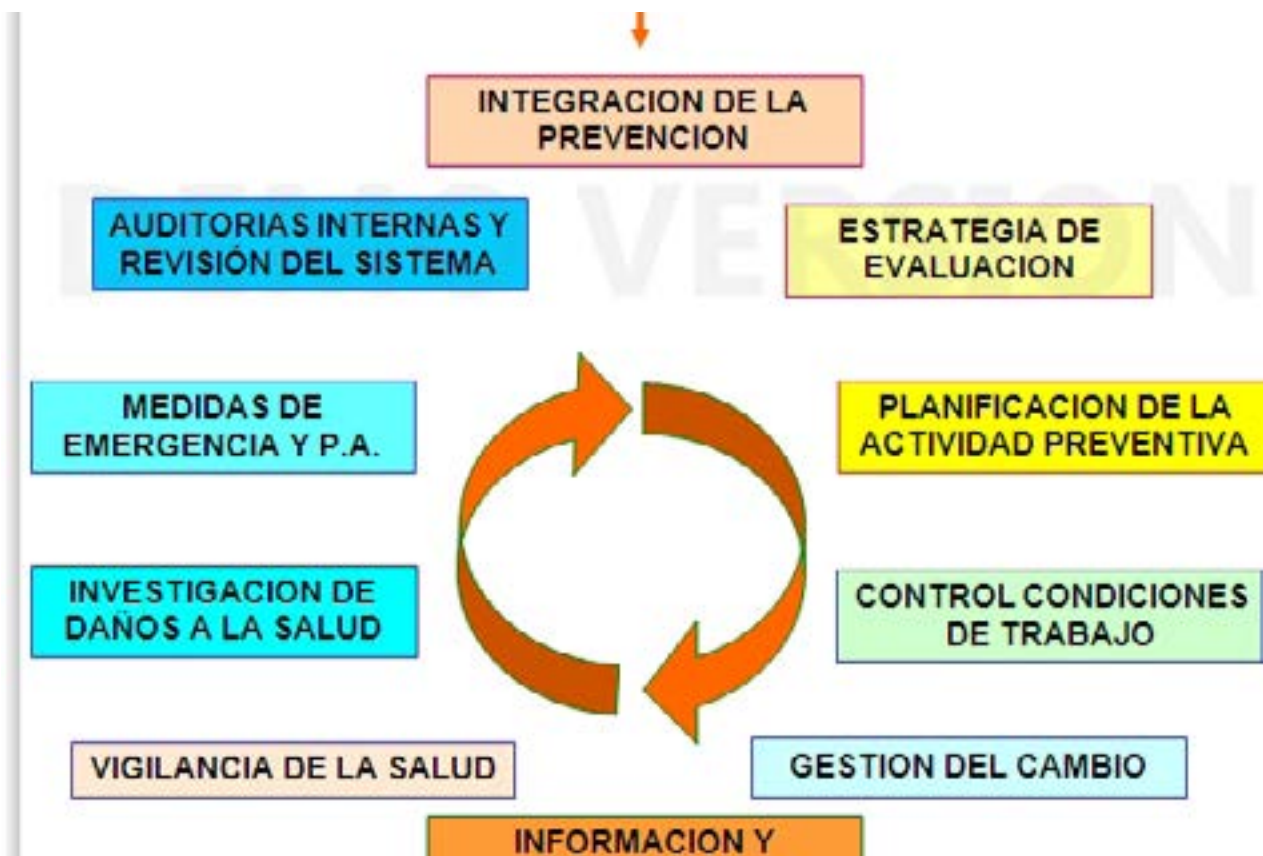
INTEGRACION DE LA PREVENCION

AUDITORIAS INTERNAS Y REVISIÓN DEL SISTEMA

ESTRATEGIA DE EVALUACION

MEDIDAS DE EMERGENCIA Y P.A.

PLANIFICACION DE LA ACTIVIDAD PREVENTIVA

INVESTIGACION DE DAÑOS A LA SALUD

CONTROL CONDICIONES DE TRABAJO

VIGILANCIA DE LA SALUD

GESTION DEL CAMBIO

INFORMACION Y

DEMO VERSION